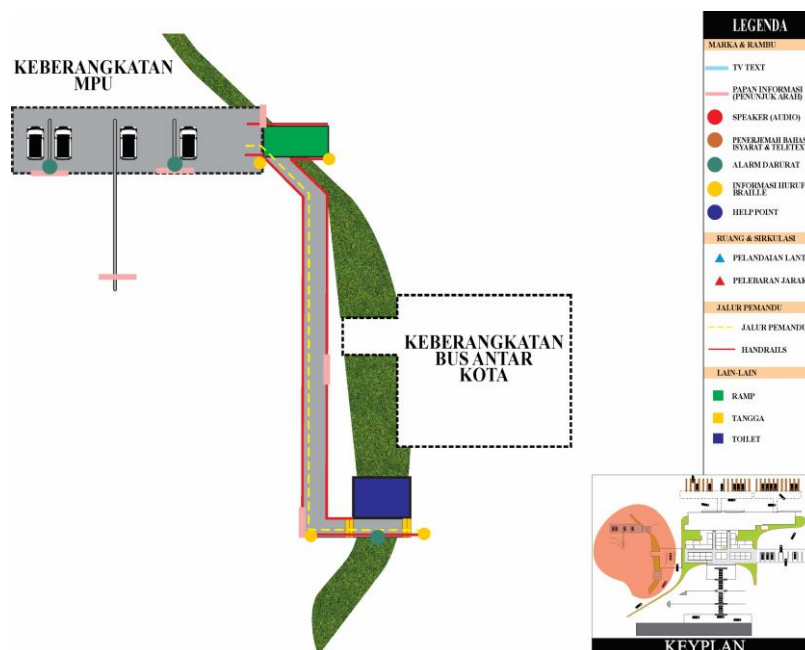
KEBERANGKATAN MPU

KEBERANGKATAN BUS ANTAR KOTA

LEGENDA

MARKA & RAMBU

TV TEXT

PAPAN INFORMASI (PENUNJUK ARAH)

SPEAKER (AUDIO)

PENERJEMAH BAHAS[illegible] ISYARAT & TELETEX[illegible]

ALARM DARURAT

INFORMASI HURUF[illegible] BRAILLE

HELP POINT

RUANG & SIRKULASI

PELANDAIAN LANT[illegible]

PELEBARAN JARAK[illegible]

JALUR PEMANDU

JALUR PEMANDU

HANDRAILS

LAIN-LAIN

RAMP

TANGGA

TOILET

KEYPLAN